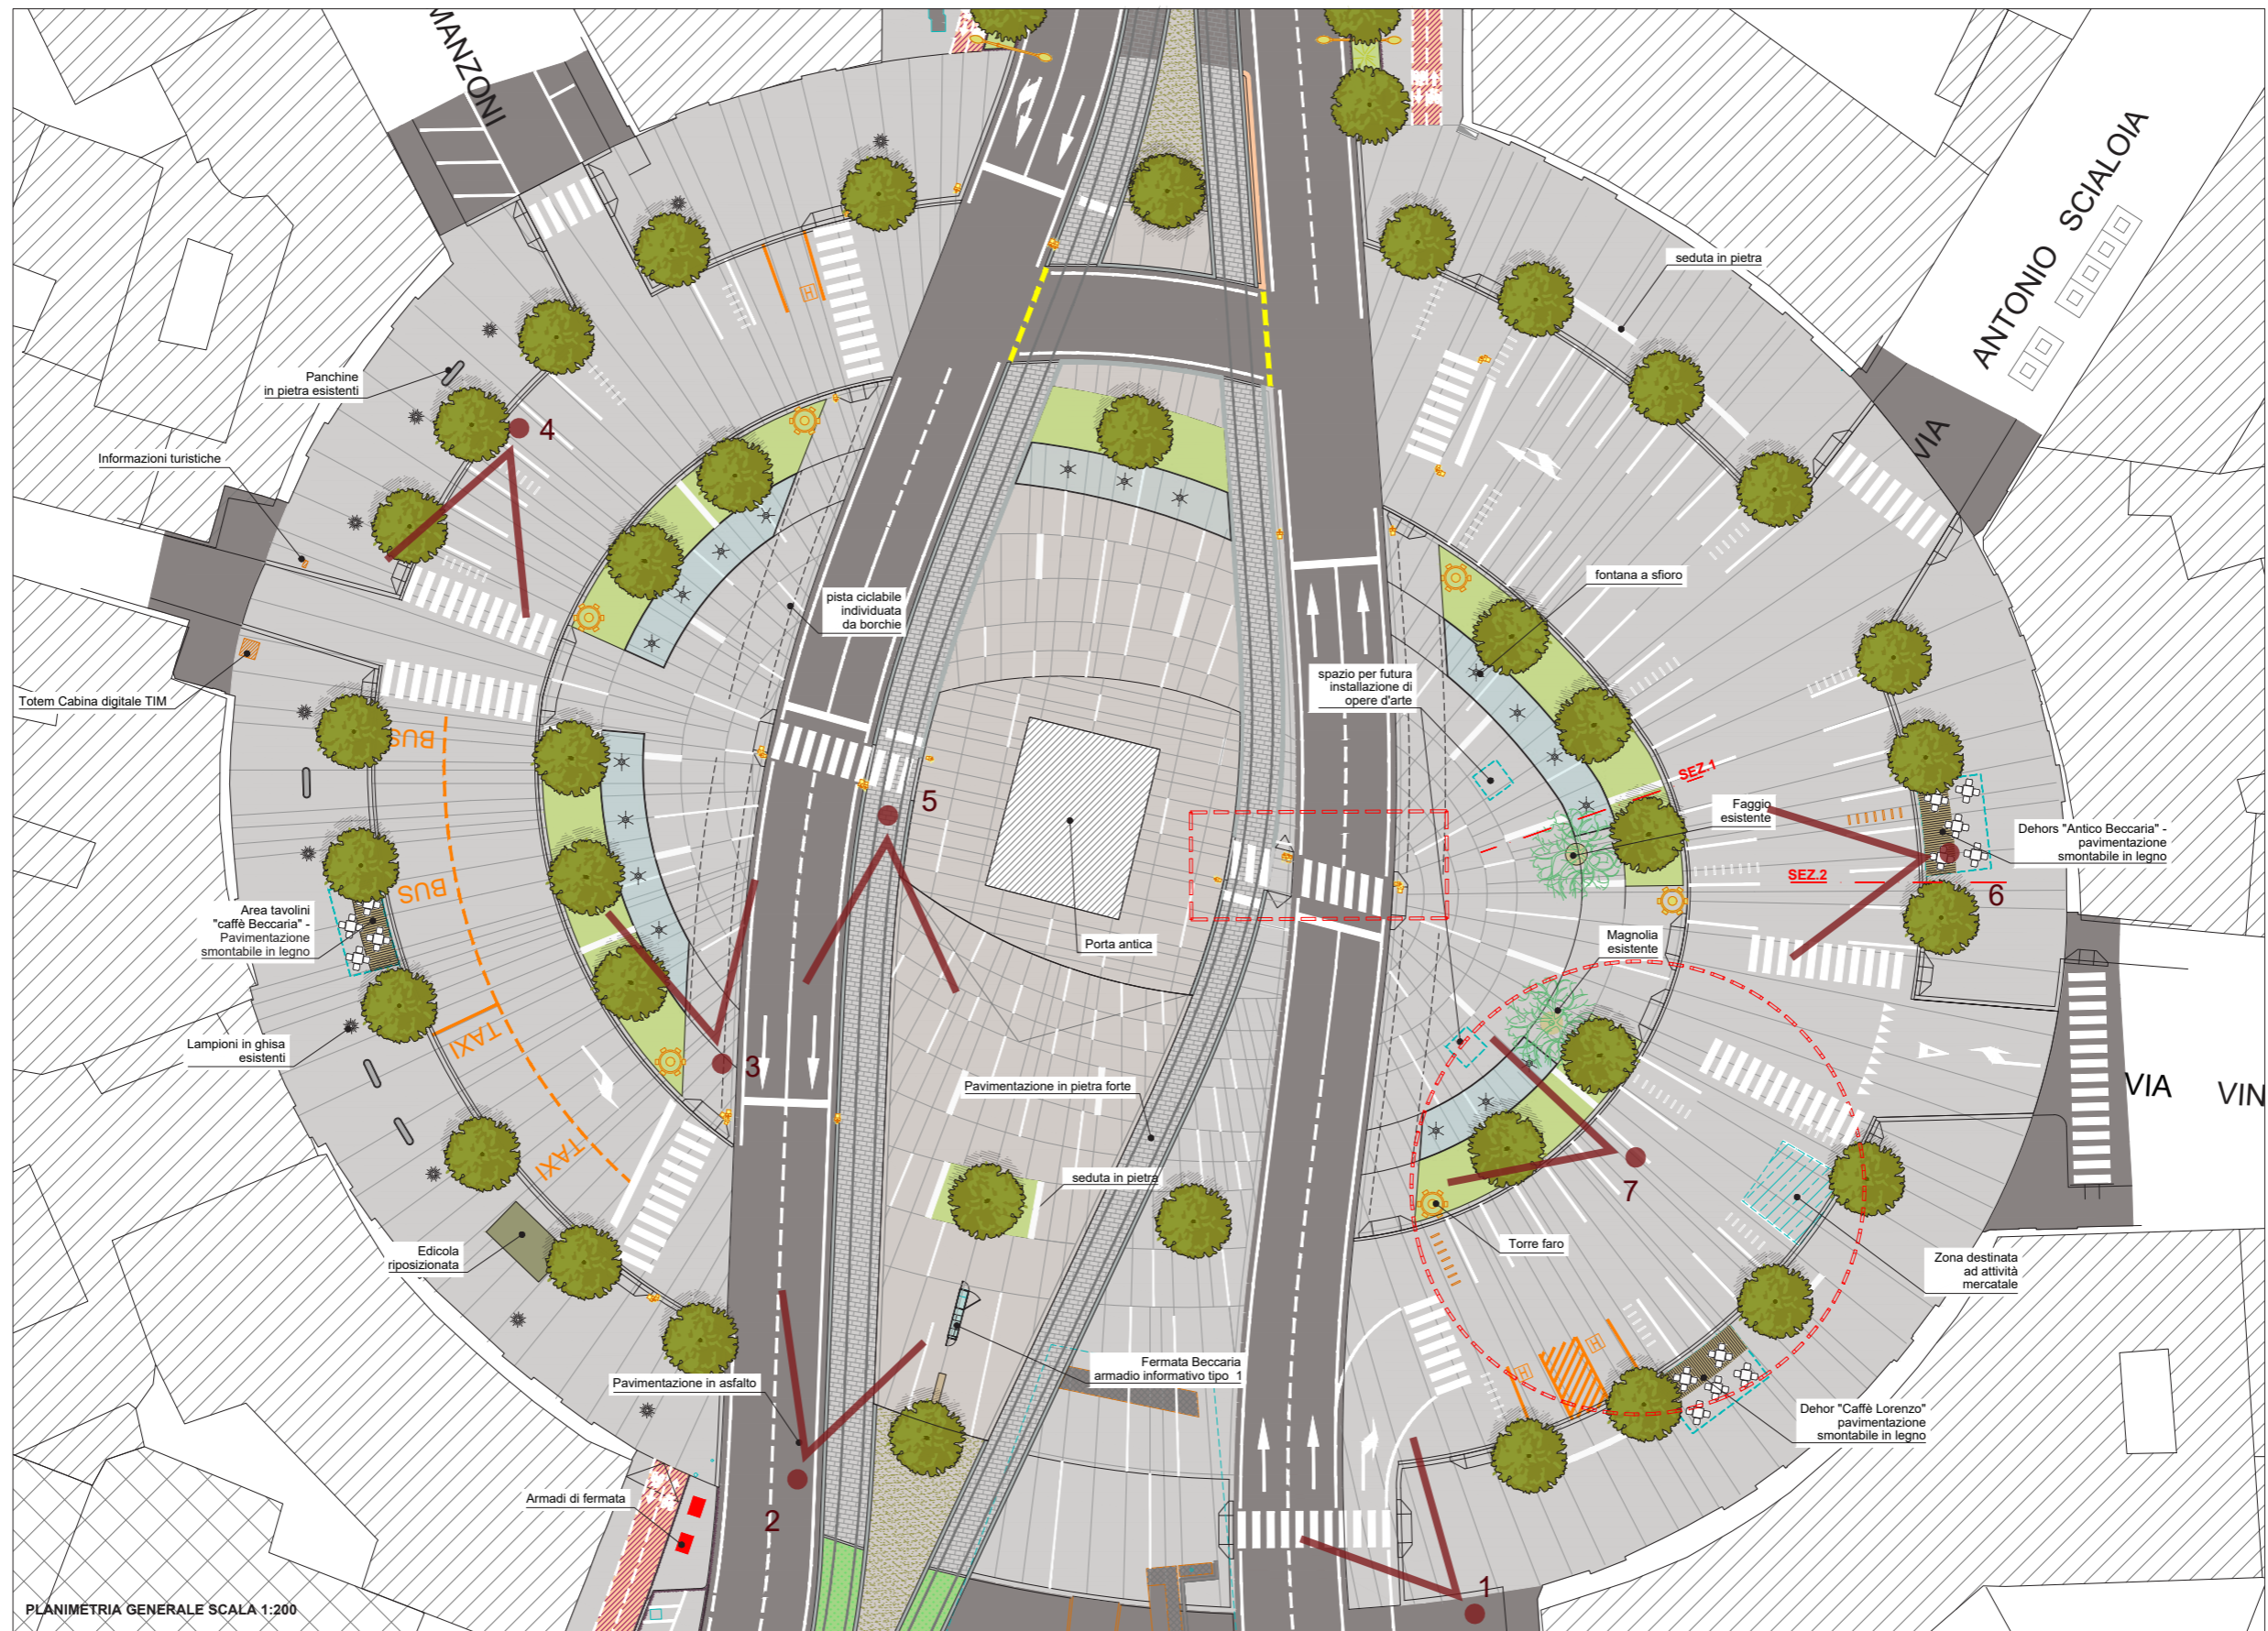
MANZONI

ANTONIO SCIALOIA

VIA

VIA

VIN

seduta in pietra

Panchine in pietra esistenti

4

Informazioni turistiche

pista ciclabile individuata da borchie

fontana a sfioro

Totem Cabina digitale TIM

spazio per futura installazione di opere d'arte

BUS

SEZ.1

Faggio esistente

Dehors "Antico Beccaria" - pavimentazione smontabile in legno

5

SEZ.2

6

BUS

Area tavolini "caffè Beccaria" - Pavimentazione smontabile in legno

Porta antica

Magnolia esistente

TAXI

Lampioni in ghisa esistenti

3

Pavimentazione in pietra forte

TAXI

seduta in pietra

7

Torre faro

Zona destinata ad attività mercatale

Edicola riposizionata

Fermata Beccaria armadio informativo tipo 1

Pavimentazione in asfalto

Dehor "Caffè Lorenzo" pavimentazione smontabile in legno

Armadi di fermata

2

1

PLANIMETRIA GENERALE SCALA 1:200